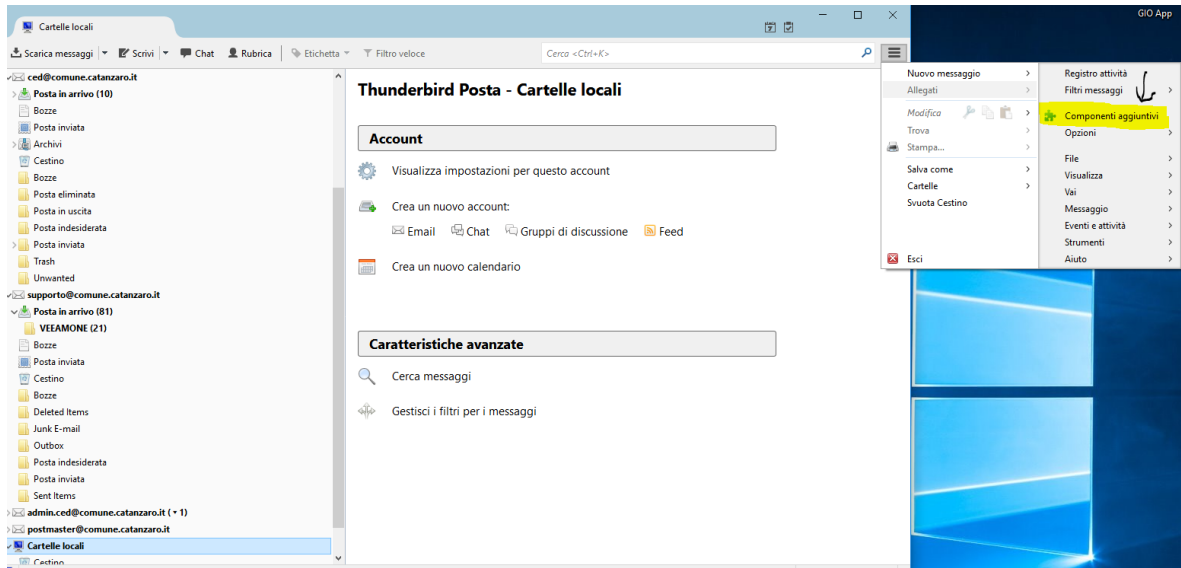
Cartelle locali

GIO App

Scarica messaggi | Scrivi | Chat | Rubrica | Etichetta | Filtro veloce | Cerca <Ctrl+K>

ced@comune.catanzaro.it
Posta in arrivo (10)
Bozze
Posta inviata
Archivi
Cestino
Bozze
Posta eliminata
Posta in uscita
Posta indesiderata
Posta inviata
Trash
Unwanted
supporto@comune.catanzaro.it
Posta in arrivo (81)
VEEAMONE (21)
Bozze
Posta inviata
Cestino
Bozze
Deleted Items
Junk E-mail
Outbox
Posta indesiderata
Posta inviata
Sent Items
admin.ced@comune.catanzaro.it (• 1)
postmaster@comune.catanzaro.it
Cartelle locali
Cestino

Thunderbird Posta - Cartelle locali

Account

Visualizza impostazioni per questo account

Crea un nuovo account:

Email Chat Gruppi di discussione Feed

Crea un nuovo calendario

Caratteristiche avanzate

Cerca messaggi

Gestisci i filtri per i messaggi

Nuovo messaggio
Allegati
Modifica
Trova
Stampa...
Salva come
Cartelle
Svuota Cestino
Esci

Registro attività
Filtri messaggi
Componenti aggiuntivi
Opzioni
File
Visualizza
Vai
Messaggio
Eventi e attività
Strumenti
Aiuto